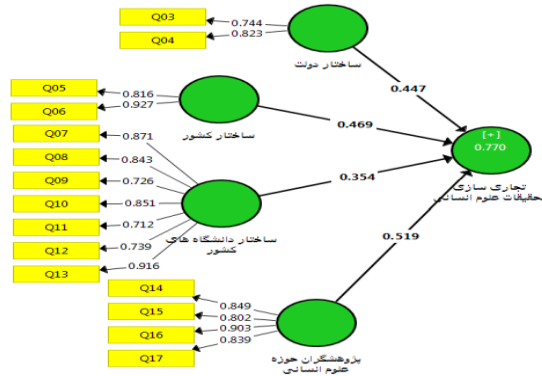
Q03
0.744
Q04
0.823
ساختار دولت
0.447

Q05
0.816
Q06
0.927
ساختار کشور
0.469

Q07
0.871
Q08
0.843
Q09
0.726
Q10
0.851
Q11
0.712
Q12
0.739
Q13
0.916
ساختار دانشگاه های کشور
0.354

[+]
0.770
تجاری سازی تحقیقات علوم انسانی

Q14
0.849
Q15
0.802
Q16
0.903
Q17
0.839
پژوهشگران حوزه علوم انسانی
0.519